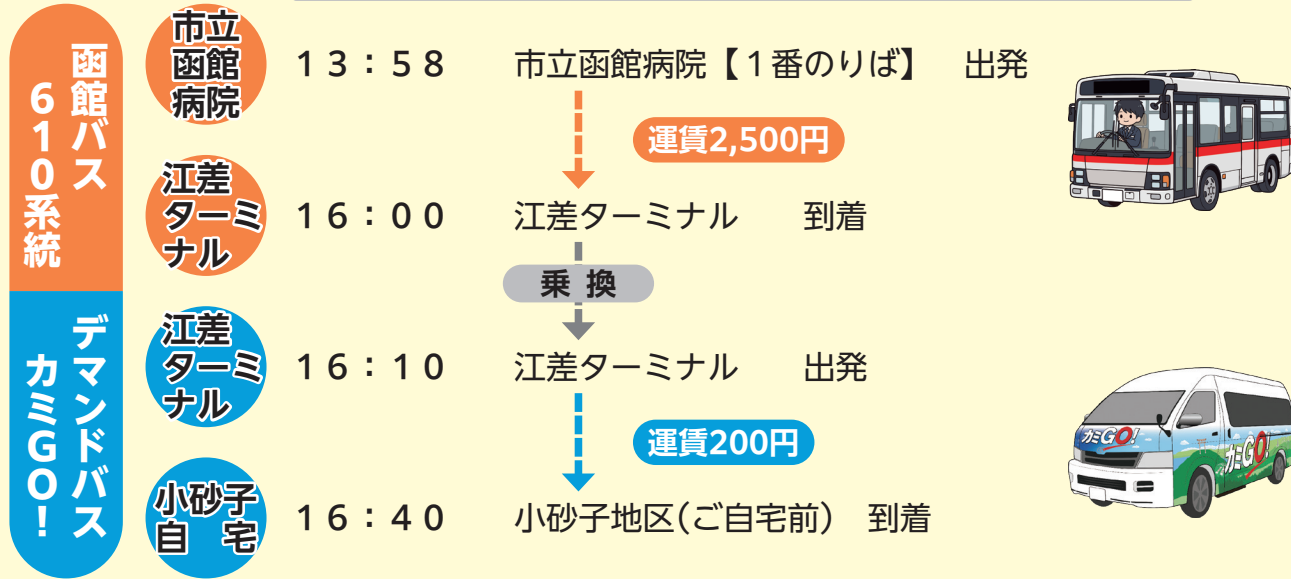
函館バス 610系統

市立函館病院　13：58　市立函館病院【1番のりば】　出発

運賃2,500円

江差ターミナル　16：00　江差ターミナル　到着

乗換

デマンドバス カミGO！

江差ターミナル　16：10　江差ターミナル　出発

運賃200円

小砂子自宅　16：40　小砂子地区（ご自宅前）　到着

カミGO!